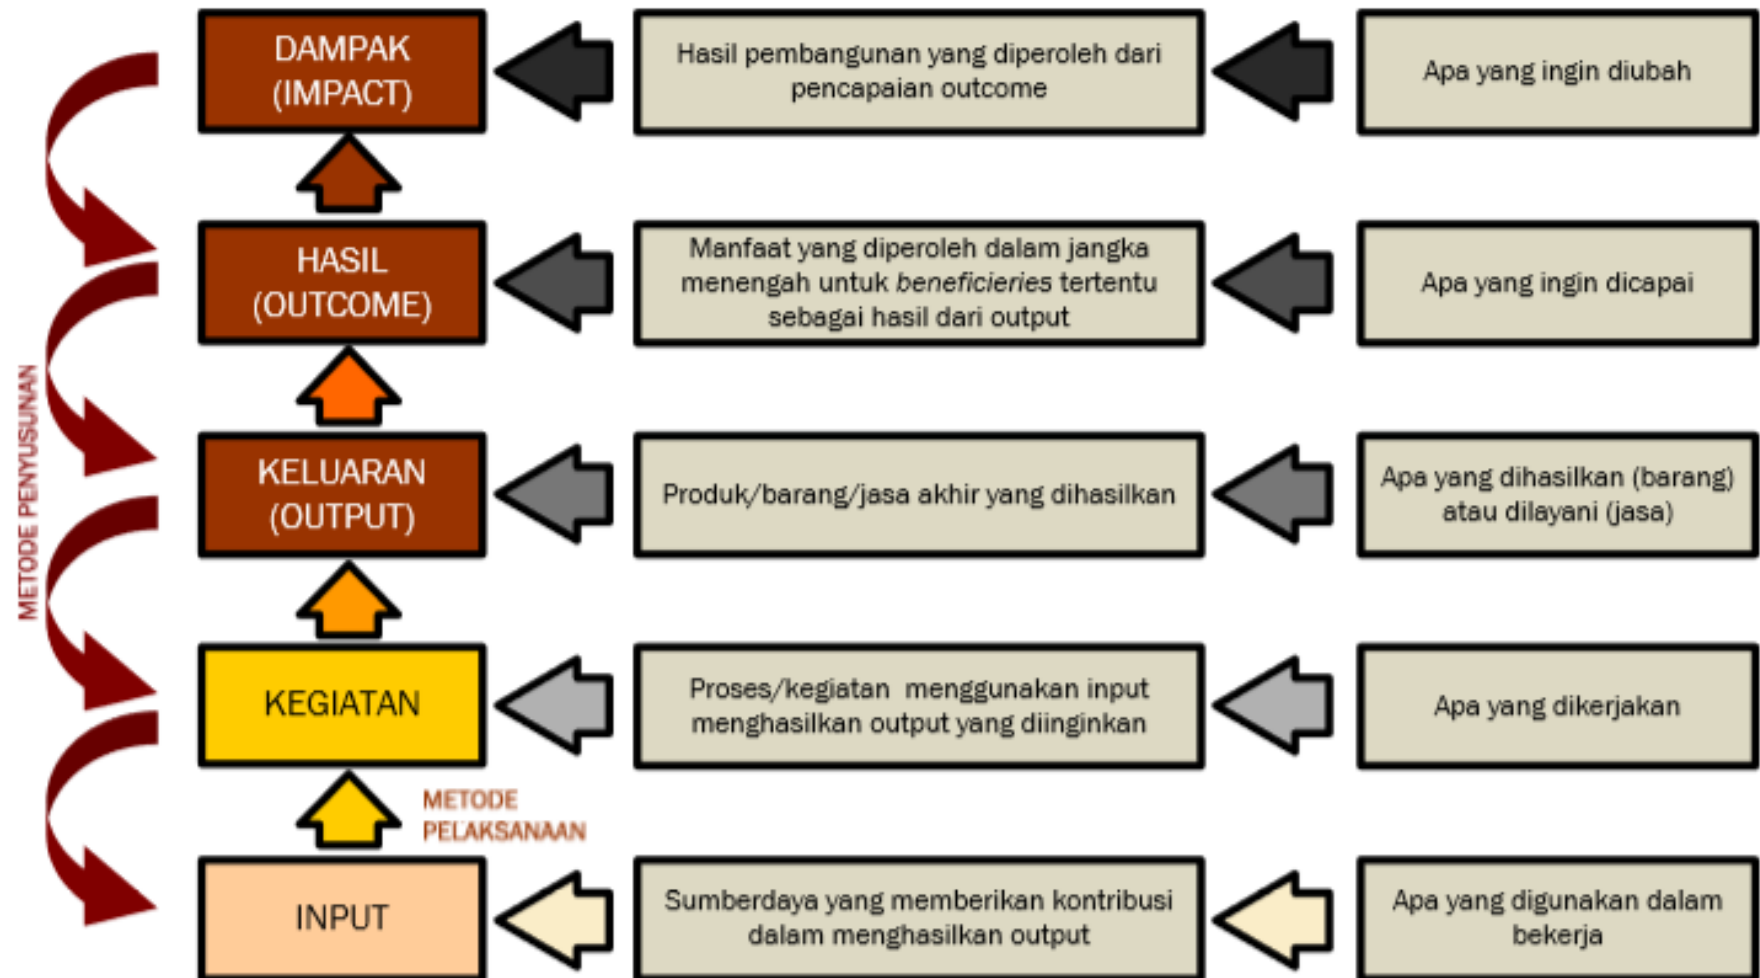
METODE PENYUSUNAN

DAMPAK (IMPACT)

Hasil pembangunan yang diperoleh dari pencapaian outcome

Apa yang ingin diubah

HASIL (OUTCOME)

Manfaat yang diperoleh dalam jangka menengah untuk *beneficieries* tertentu sebagai hasil dari output

Apa yang ingin dicapai

KELUARAN (OUTPUT)

Produk/barang/jasa akhir yang dihasilkan

Apa yang dihasilkan (barang) atau dilayani (jasa)

KEGIATAN

Proses/kegiatan menggunakan input menghasilkan output yang diinginkan

Apa yang dikerjakan

METODE PELAKSANAAN

INPUT

Sumberdaya yang memberikan kontribusi dalam menghasilkan output

Apa yang digunakan dalam bekerja